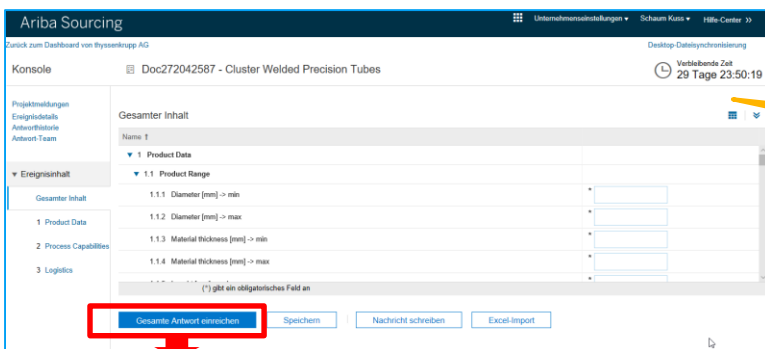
Ariba Sourcing

Unternehmenseinstellungen ▾ Schaum Kuss ▾ Hilfe-Center >>

Zurück zum Dashboard von thyssenkrupp AG

Desktop-Dateisynchronisierung

Konsole

Doc272042587 - Cluster Welded Precision Tubes

Verbleibende Zeit
29 Tage 23:50:19

Projektmeldungen
Ereignisdetails
Antworthistorie
Antwort-Team

▾ Ereignisinhalt

Gesamter Inhalt

1 Product Data

2 Process Capabilities

3 Logistics

Gesamter Inhalt

Name ↑

▼ 1 Product Data

▼ 1.1 Product Range

1.1.1 Diameter [mm] -> min *

1.1.2 Diameter [mm] -> max *

1.1.3 Material thickness [mm] -> min *

1.1.4 Material thickness [mm] -> max *

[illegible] *

(*) gibt ein obligatorisches Feld an

Gesamte Antwort einreichen | Speichern | Nachricht schreiben | Excel-Import